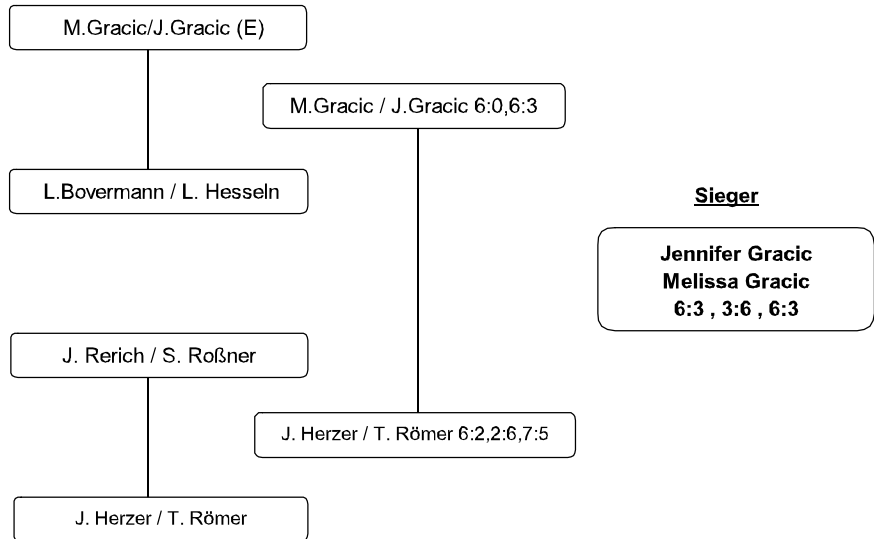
M.Gracic/J.Gracic (E)

L.Bovermann / L. Hesseln

J. Rerich / S. Roßner

J. Herzer / T. Römer

M.Gracic / J.Gracic 6:0,6:3

J. Herzer / T. Römer 6:2,2:6,7:5

Sieger

Jennifer Gracic
Melissa Gracic
6:3 , 3:6 , 6:3